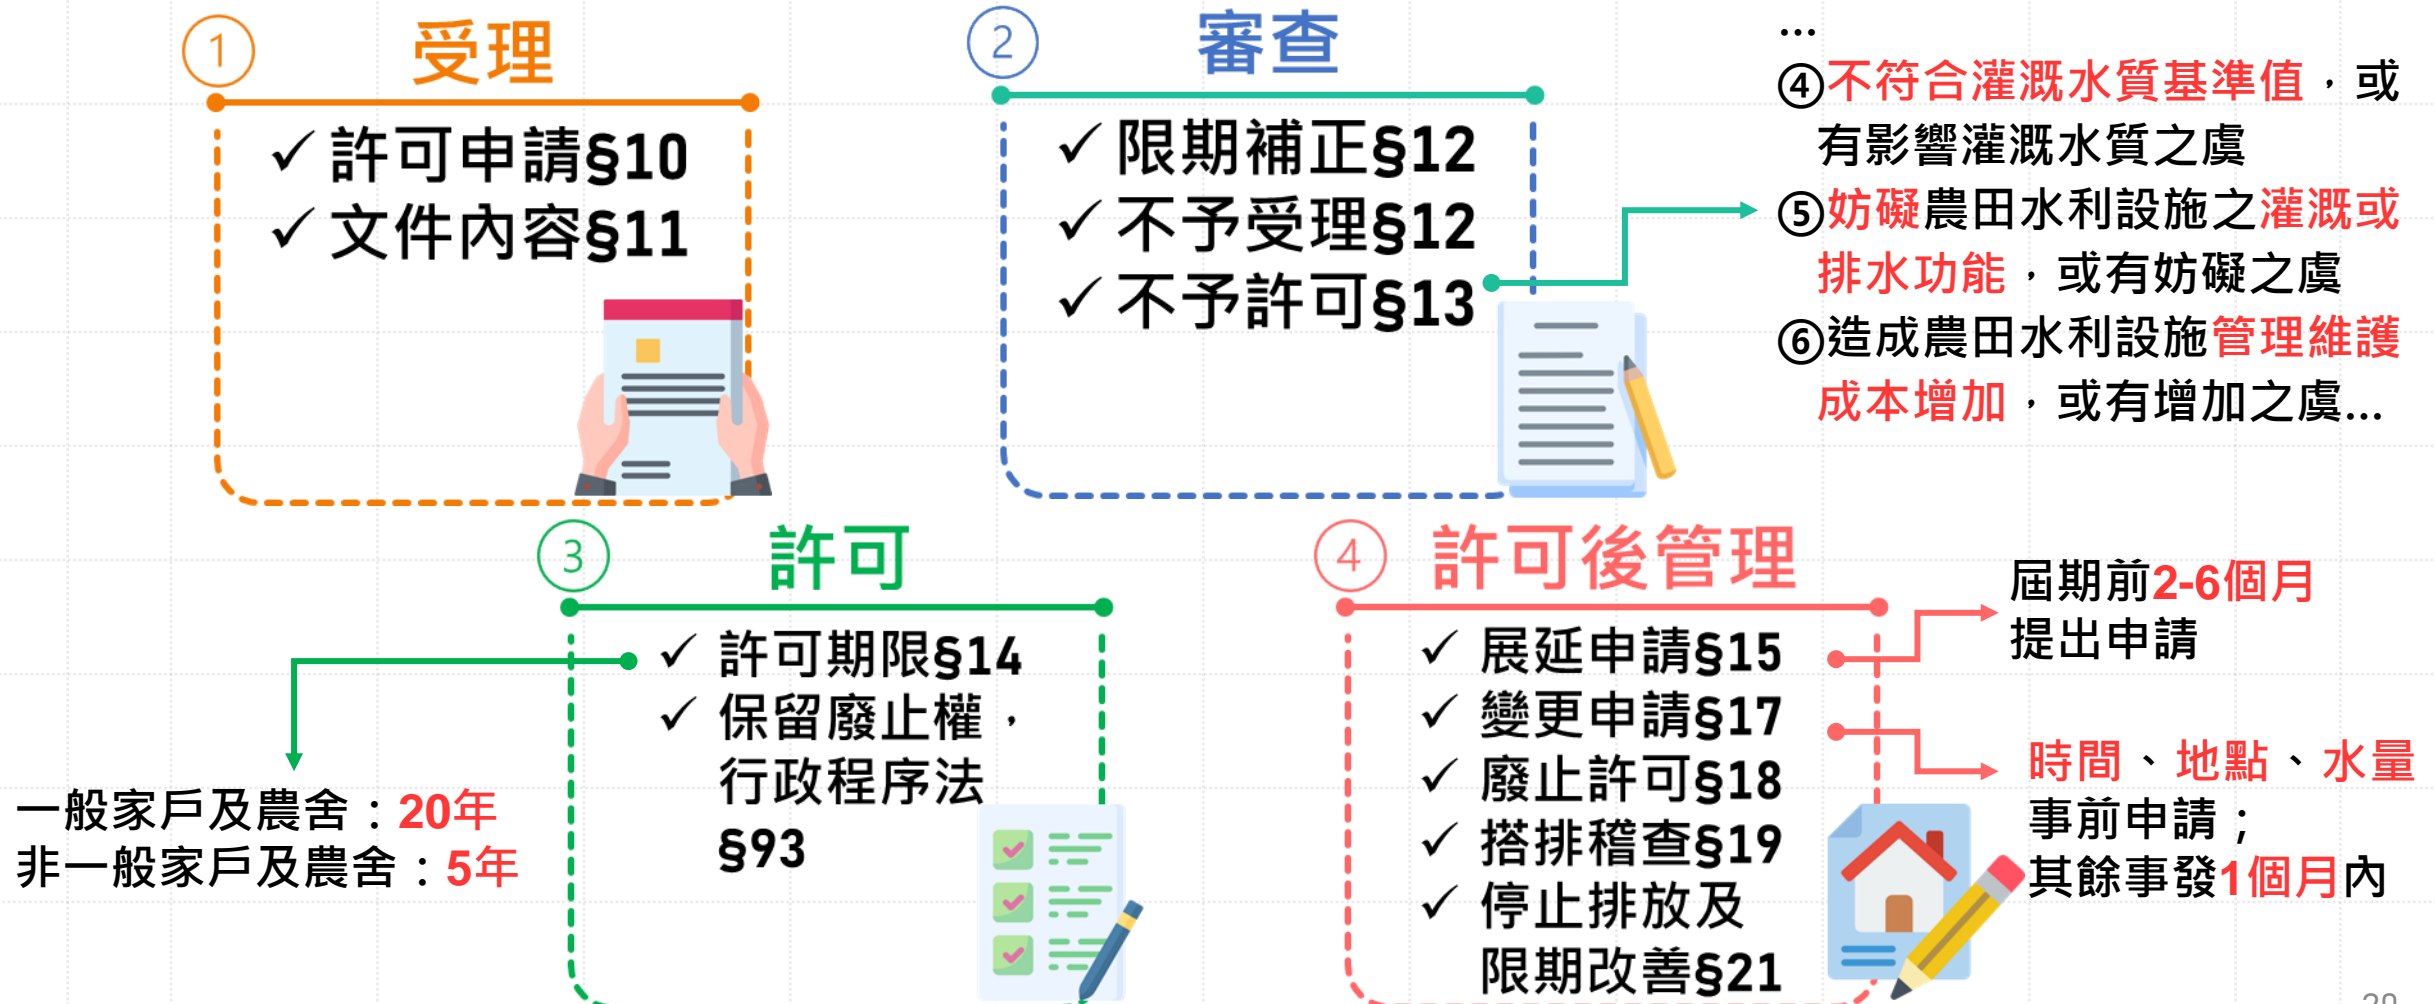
① 受理

✓ 許可申請§10
✓ 文件內容§11

② 審查

✓ 限期補正§12
✓ 不予受理§12
✓ 不予許可§13

…
④不符合灌溉水質基準值，或有影響灌溉水質之虞
⑤妨礙農田水利設施之灌溉或排水功能，或有妨礙之虞
⑥造成農田水利設施管理維護成本增加，或有增加之虞…

③ 許可

✓ 許可期限§14
✓ 保留廢止權，行政程序法§93

一般家戶及農舍：20年
非一般家戶及農舍：5年

④ 許可後管理

✓ 展延申請§15
✓ 變更申請§17
✓ 廢止許可§18
✓ 搭排稽查§19
✓ 停止排放及限期改善§21

屆期前2-6個月提出申請

時間、地點、水量事前申請；其餘事發1個月內

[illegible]